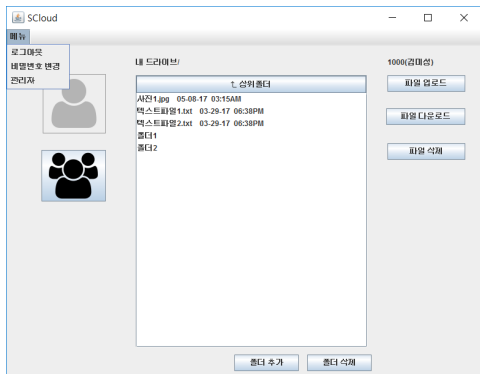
SCloud

메뉴

로그아웃
비밀번호 변경
관리자

내 드라이브

↑ 상위폴더

사진1.jpg 05-08-17 03:15AM
텍스트파일1.txt 03-29-17 06:38PM
텍스트파일2.txt 03-29-17 06:38PM
폴더1
폴더2

1000(김미성)

파일 업로드

파일 다운로드

파일 삭제

폴더 추가

폴더 삭제